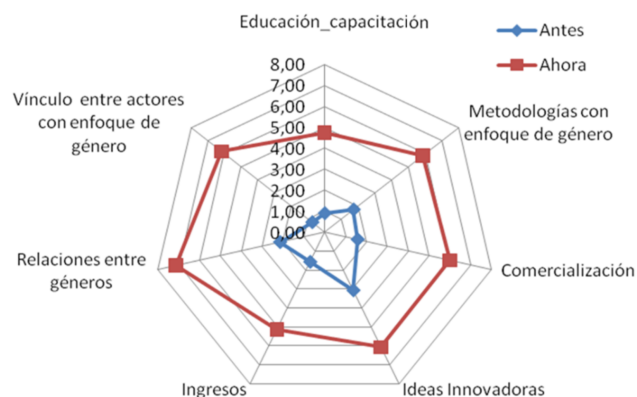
Educación_capacitación

Antes
Ahora

8,00
7,00
6,00
5,00
4,00
3,00
2,00
1,00
0,00

Vínculo entre actores con enfoque de género

Metodologías con enfoque de género

Relaciones entre géneros

Comercialización

Ingresos

Ideas Innovadoras